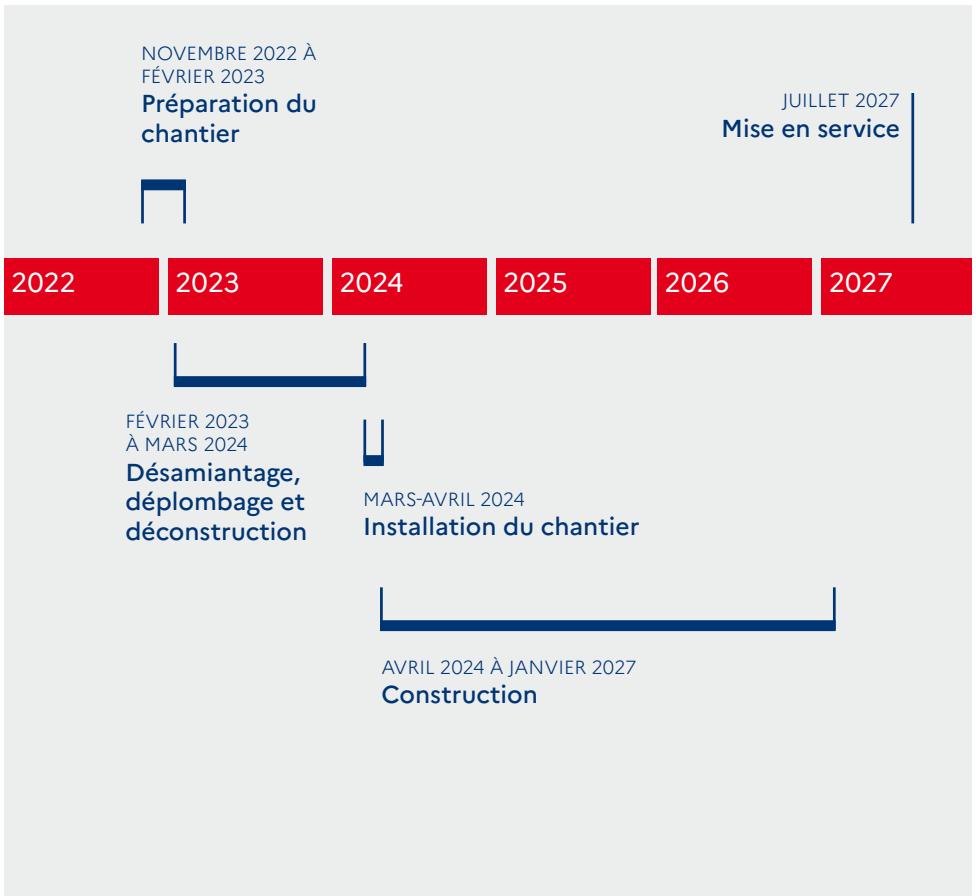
NOVEMBRE 2022 À FÉVRIER 2023
Préparation du chantier

JUILLET 2027
Mise en service

2022 2023 2024 2025 2026 2027

FÉVRIER 2023 À MARS 2024
Désamiantage, déplombage et déconstruction

MARS-AVRIL 2024
Installation du chantier

AVRIL 2024 À JANVIER 2027
Construction